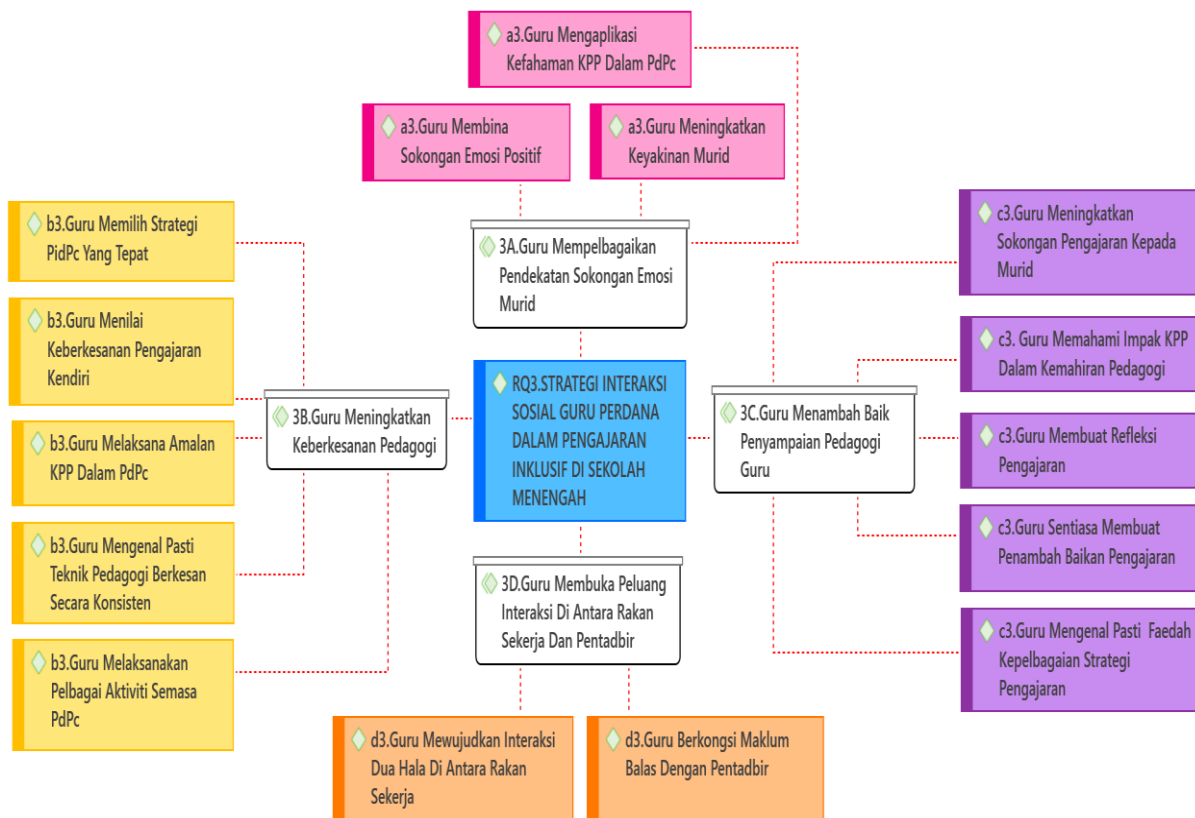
a3.Guru Mengaplikasi Kefahaman KPP Dalam PdPc

a3.Guru Membina Sokongan Emosi Positif

a3.Guru Meningkatkan Keyakinan Murid

3A.Guru Mempelbagaikan Pendekatan Sokongan Emosi Murid

b3.Guru Memilih Strategi PdPc Yang Tepat

b3.Guru Menilai Keberkesanan Pengajaran Kendiri

b3.Guru Melaksana Amalan KPP Dalam PdPc

b3.Guru Mengenal Pasti Teknik Pedagogi Berkesan Secara Konsisten

b3.Guru Melaksanakan Pelbagai Aktiviti Semasa PdPc

3B.Guru Meningkatkan Keberkesanan Pedagogi

RQ3.STRATEGI INTERAKSI SOSIAL GURU PERDANA DALAM PENGAJARAN INKLUSIF DI SEKOLAH MENENGAH

3C.Guru Menambah Baik Penyampaian Pedagogi Guru

c3.Guru Meningkatkan Sokongan Pengajaran Kepada Murid

c3. Guru Memahami Impak KPP Dalam Kemahiran Pedagogi

c3.Guru Membuat Refleksi Pengajaran

c3.Guru Sentiasa Membuat Penambah Baikan Pengajaran

c3.Guru Mengenal Pasti Faedah Kepelbagaian Strategi Pengajaran

3D.Guru Membuka Peluang Interaksi Di Antara Rakan Sekerja Dan Pentadbir

d3.Guru Mewujudkan Interaksi Dua Hala Di Antara Rakan Sekerja

d3.Guru Berkongsi Maklum Balas Dengan Pentadbir